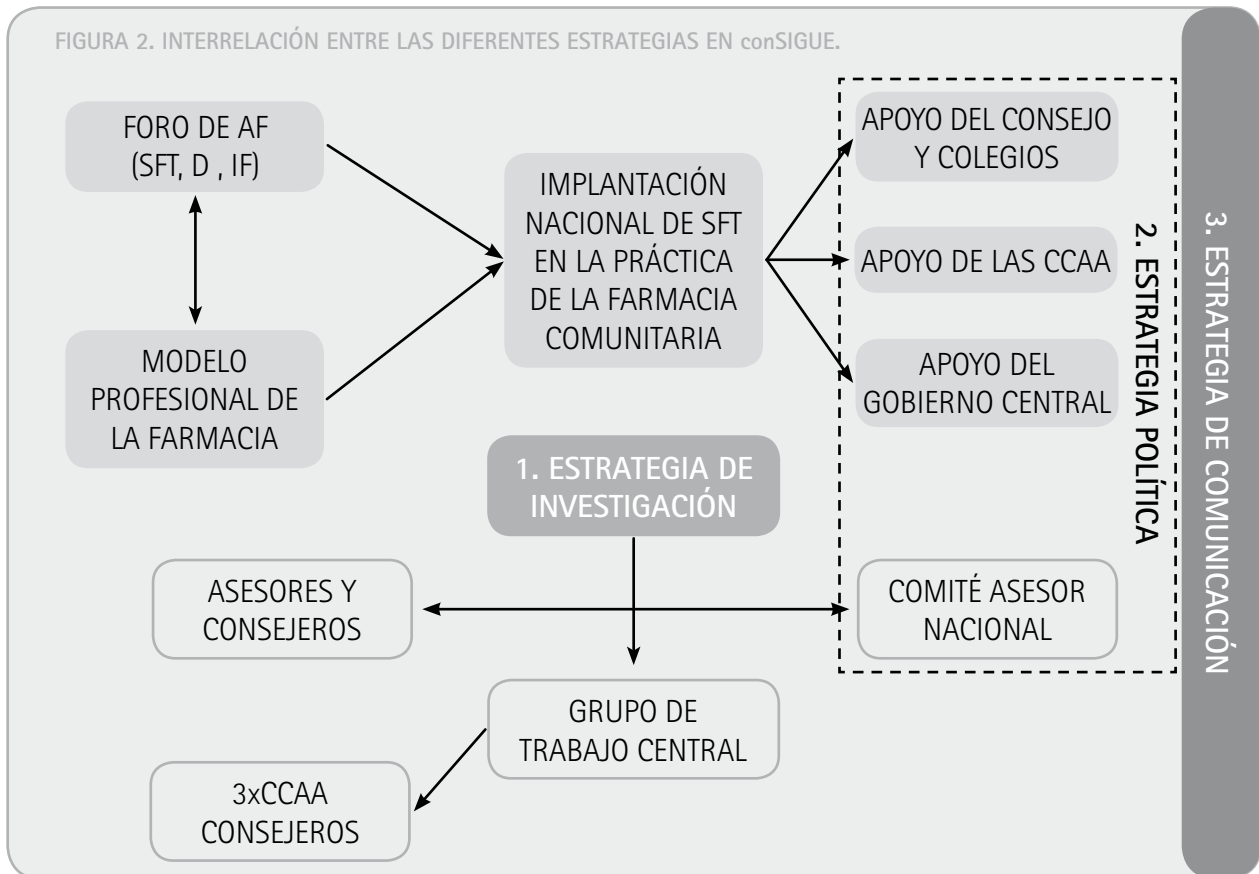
FIGURA 2. INTERRELACIÓN ENTRE LAS DIFERENTES ESTRATEGIAS EN conSIGUE.

FORO DE AF (SFT, D , IF)

MODELO PROFESIONAL DE LA FARMACIA

IMPLANTACIÓN NACIONAL DE SFT EN LA PRÁCTICA DE LA FARMACIA COMUNITARIA

APOYO DEL CONSEJO Y COLEGIOS

APOYO DE LAS CCAA

APOYO DEL GOBIERNO CENTRAL

2. ESTRATEGIA POLÍTICA

3. ESTRATEGIA DE COMUNICACIÓN

1. ESTRATEGIA DE INVESTIGACIÓN

ASESORES Y CONSEJEROS

COMITÉ ASESOR NACIONAL

GRUPO DE TRABAJO CENTRAL

3xCCAA CONSEJEROS